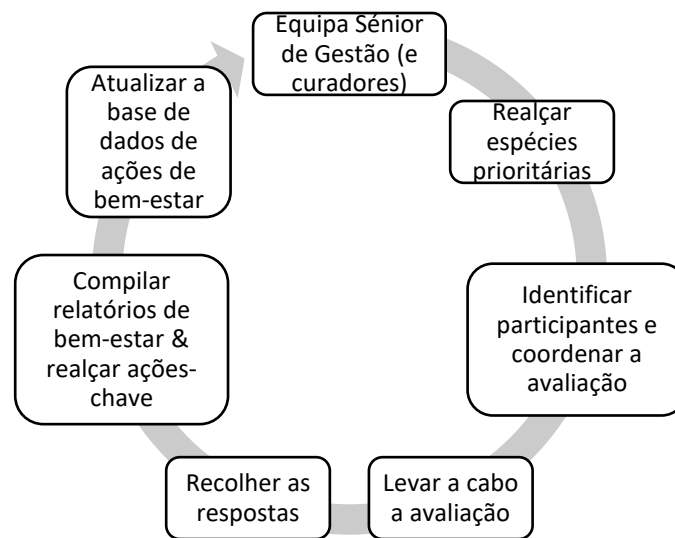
Equipa Sénior de Gestão (e curadores)

Realçar espécies prioritárias

Identificar participantes e coordenar a avaliação

Levar a cabo a avaliação

Recolher as respostas

Compilar relatórios de bem-estar & realçar ações-chave

Atualizar a base de dados de ações de bem-estar